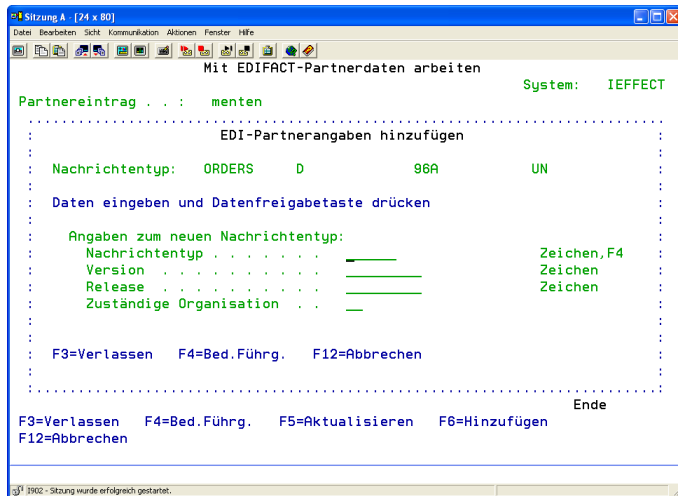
Sitzung A - [24 x 80]

Datei Bearbeiten Sicht Kommunikation Aktionen Fenster Hilfe

Mit EDIFACT-Partnerdaten arbeiten

System: IEFFECT

Partnereintrag . . : menten

EDI-Partnerangaben hinzufügen

Nachrichtentyp: ORDERS D 96A UN

Daten eingeben und Datenfreigabetaste drücken

Angaben zum neuen Nachrichtentyp:
Nachrichtentyp . . . . . . . . Zeichen,F4
Version . . . . . . . . . . . Zeichen
Release . . . . . . . . . . . Zeichen
Zuständige Organisation . .

F3=Verlassen F4=Bed.Führg. F12=Abbrechen

Ende

F3=Verlassen F4=Bed.Führg. F5=Aktualisieren F6=Hinzufügen
F12=Abbrechen

1902 - Sitzung wurde erfolgreich gestartet.